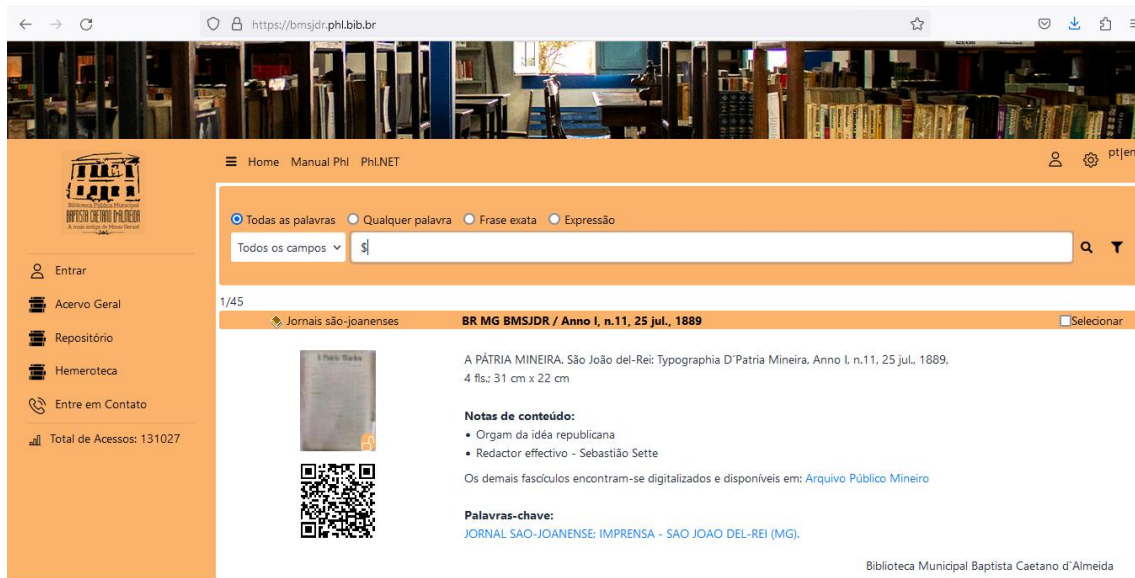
https://bmsjdr.phl.bib.br

Biblioteca Pública Municipal
BAPTISTA CAETANO D'ALMEIDA
A mais antiga de Minas Gerais

Entrar
Acervo Geral
Repositório
Hemeroteca
Entre em Contato
Total de Acessos: 131027

Home Manual Phl Phl.NET

pt|en

Todas as palavras Qualquer palavra Frase exata Expressão

Todos os campos $

1/45

Jornais são-joanenses BR MG BMSJDR / Anno I, n.11, 25 jul., 1889 Selecionar

A PÁTRIA MINEIRA. São João del-Rei: Typographia D´Patria Mineira, Anno I, n.11, 25 jul., 1889. 4 fls.; 31 cm x 22 cm

Notas de conteúdo:
• Orgam da idéa republicana
• Redactor effectivo - Sebastião Sette

Os demais fascículos encontram-se digitalizados e disponíveis em: Arquivo Público Mineiro

Palavras-chave:
JORNAL SAO-JOANENSE; IMPRENSA - SAO JOAO DEL-REI (MG).

Biblioteca Municipal Baptista Caetano d`Almeida